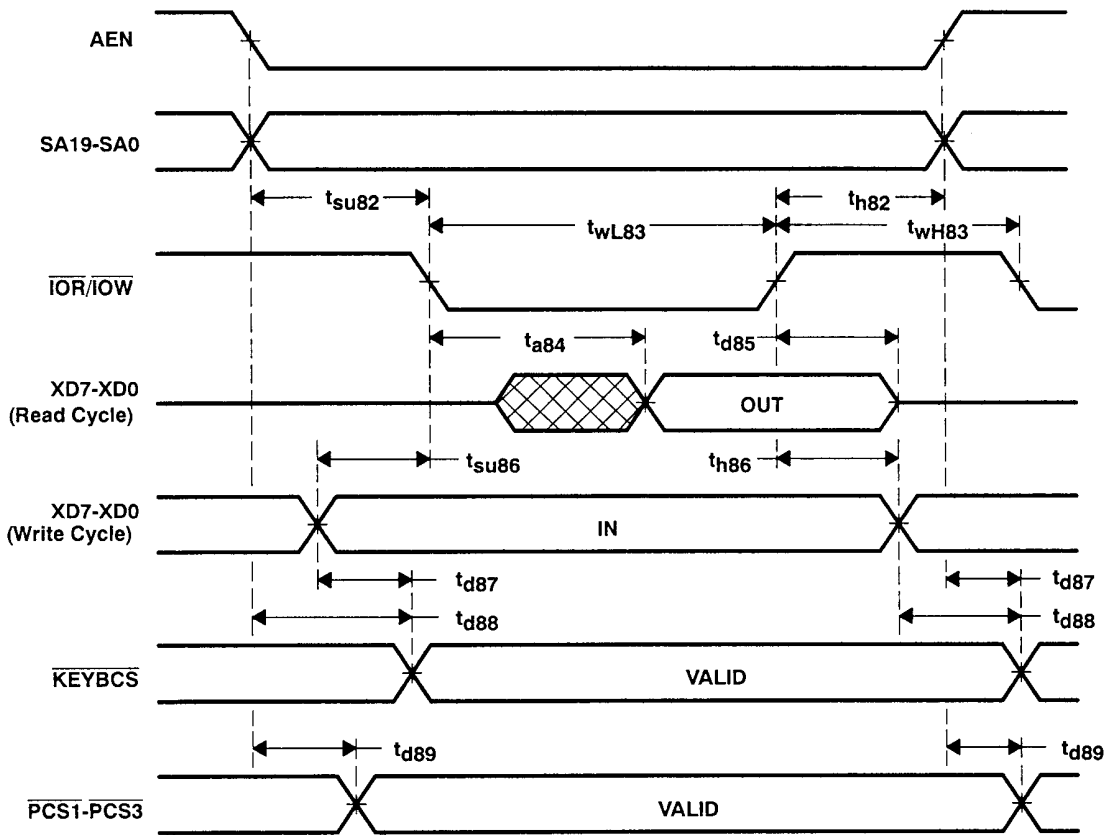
AEN

SA19-SA0

$t_{su82}$

$t_{h82}$

$t_{wL83}$

$t_{wH83}$

$\overline{IOR}/\overline{IOW}$

$t_{a84}$

$t_{d85}$

XD7-XD0 (Read Cycle)

OUT

$t_{su86}$

$t_{h86}$

XD7-XD0 (Write Cycle)

IN

$t_{d87}$

$t_{d87}$

$t_{d88}$

$t_{d88}$

$\overline{KEYBCS}$

VALID

$t_{d89}$

$t_{d89}$

$\overline{PCS1}$-$\overline{PCS3}$

VALID